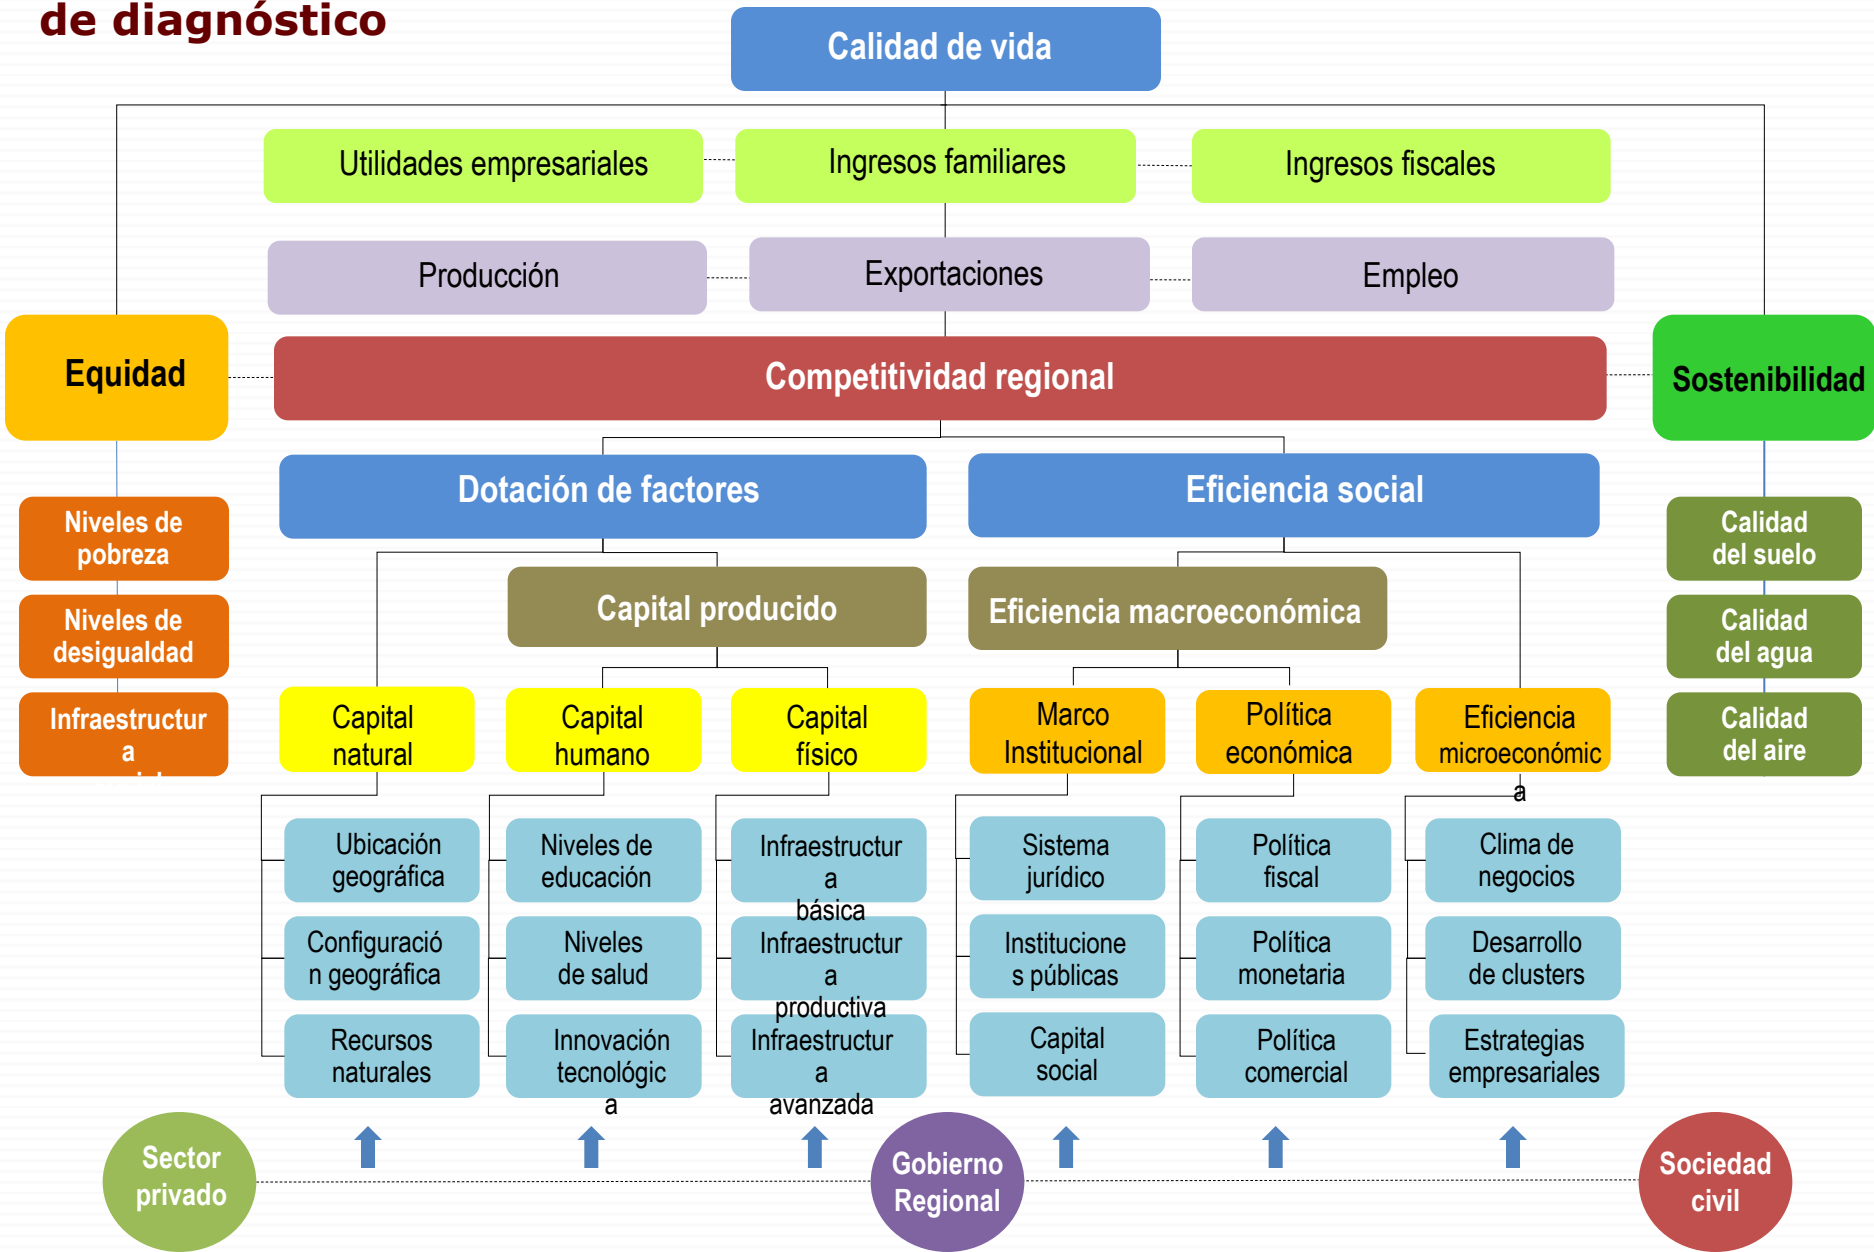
de diagnóstico

Calidad de vida

Utilidades empresariales

Ingresos familiares

Ingresos fiscales

Producción

Exportaciones

Empleo

Equidad

Competitividad regional

Sostenibilidad

Niveles de pobreza

Niveles de desigualdad

Infraestructura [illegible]

Dotación de factores

Eficiencia social

Calidad del suelo

Calidad del agua

Calidad del aire

Capital producido

Eficiencia macroeconómica

Capital natural

Capital humano

Capital físico

Marco Institucional

Política económica

Eficiencia microeconómica

Ubicación geográfica

Configuración geográfica

Recursos naturales

Niveles de educación

Niveles de salud

Innovación tecnológica

Infraestructura básica

Infraestructura productiva

Infraestructura avanzada

Sistema jurídico

Instituciones públicas

Capital social

Política fiscal

Política monetaria

Política comercial

Clima de negocios

Desarrollo de clusters

Estrategias empresariales

Sector privado

Gobierno Regional

Sociedad civil